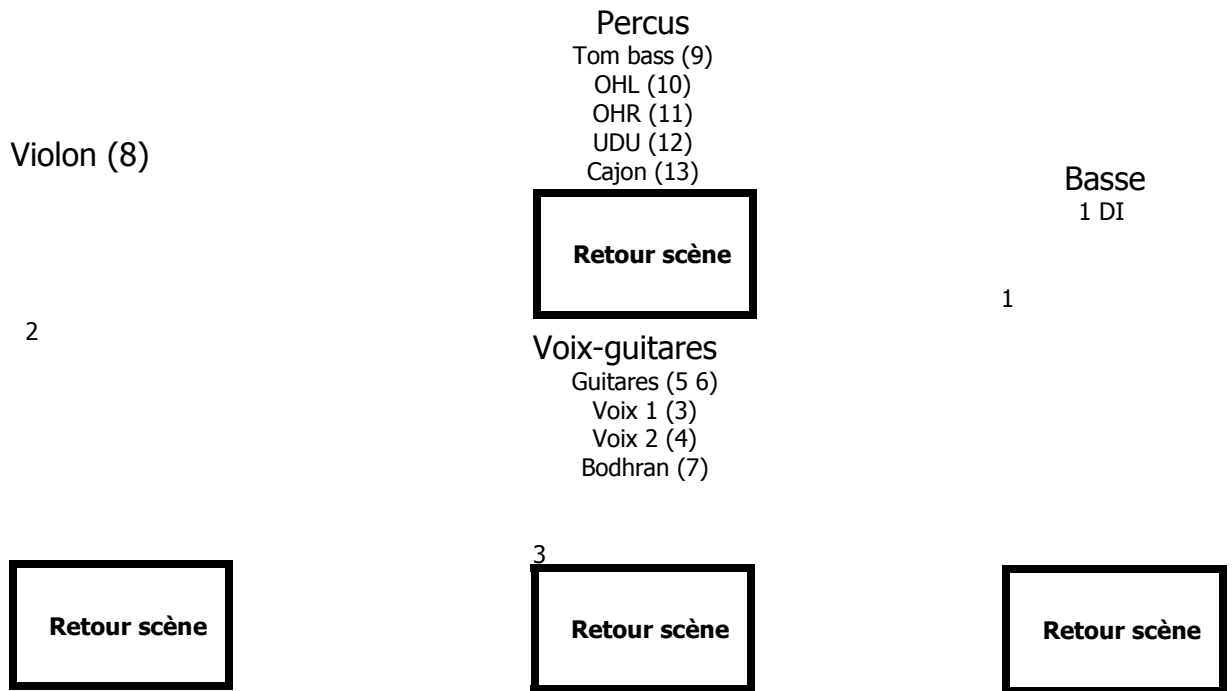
Percus
Tom bass (9)
OHL (10)
OHR (11)
UDU (12)
Cajon (13)

Violon (8)

Basse
1 DI

Retour scène

1

2

Voix-guitares
Guitares (5 6)
Voix 1 (3)
Voix 2 (4)
Bodhran (7)

3

Retour scène

Retour scène

Retour scène